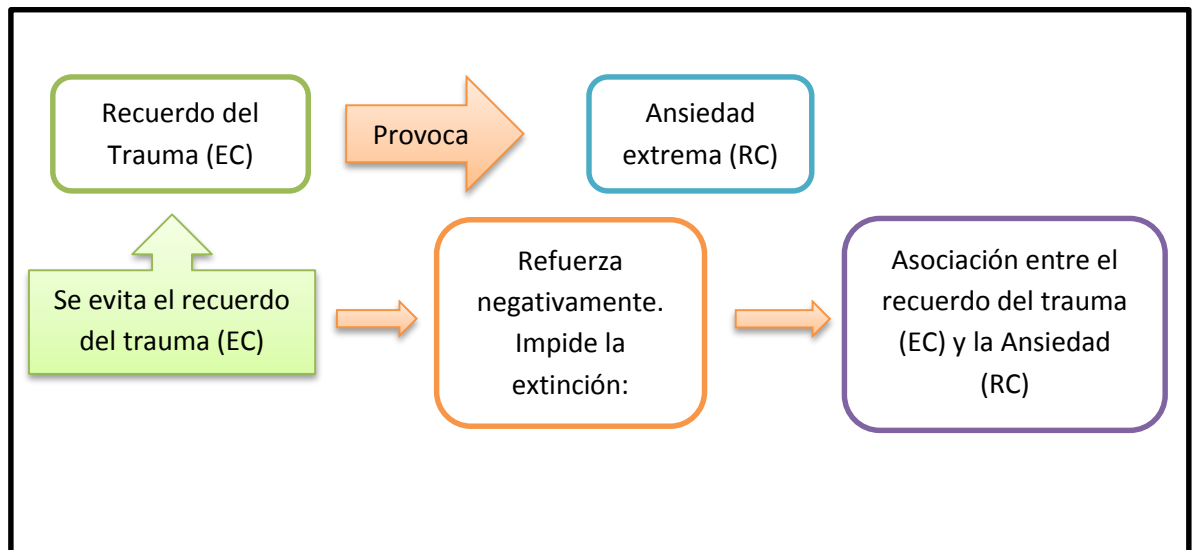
Recuerdo del Trauma (EC)

Provoca

Ansiedad extrema (RC)

Se evita el recuerdo del trauma (EC)

Refuerza negativamente. Impide la extinción:

Asociación entre el recuerdo del trauma (EC) y la Ansiedad (RC)